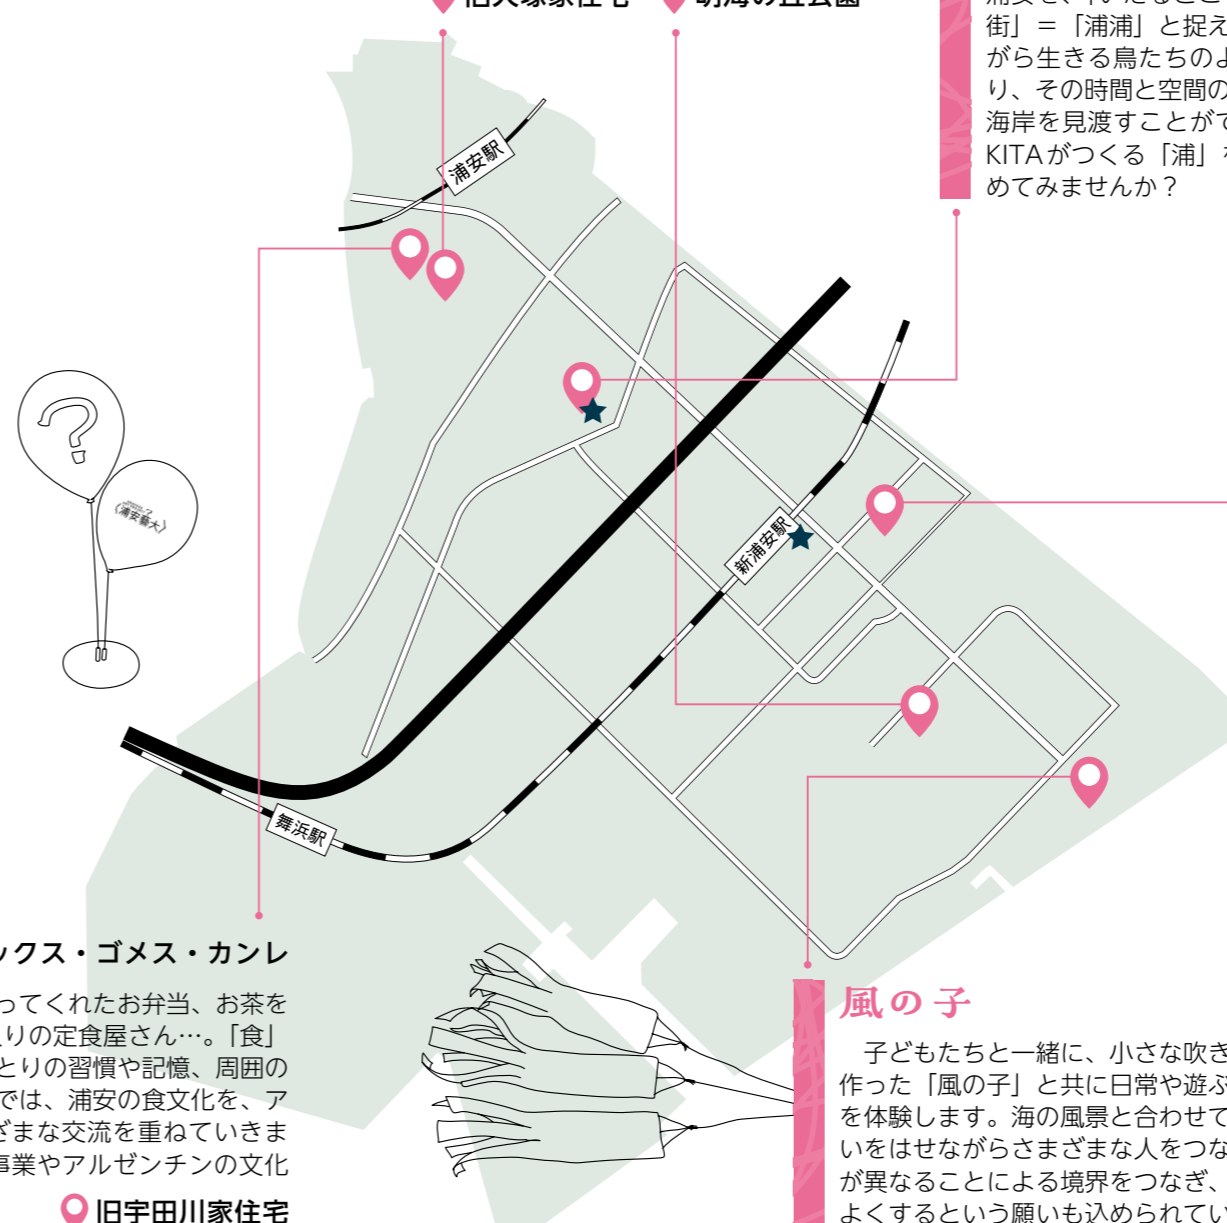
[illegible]大塚家住宅　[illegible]明海の丘公園

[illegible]街」＝「浦浦」と捉え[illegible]がら生きる鳥たちのよ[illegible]り、その時間と空間の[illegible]海岸を見渡すことがで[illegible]KITAがつくる「浦」を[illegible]めてみませんか？

浦安駅

新浦安駅

舞浜駅

浦安藝大

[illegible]ックス・ゴメス・カンレ

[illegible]ってくれたお弁当、お茶を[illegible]りの定食屋さん…。「食」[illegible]とりの習慣や記憶、周囲の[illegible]では、浦安の食文化を、ア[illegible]ざまな交流を重ねていきま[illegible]事業やアルゼンチンの文化

旧宇田川家住宅

風の子

子どもたちと一緒に、小さな吹き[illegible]作った「風の子」と共に日常や遊ぶ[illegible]を体験します。海の風景と合わせて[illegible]いをはせながらさまざまな人をつな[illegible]が異なることによる境界をつなぎ、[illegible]よくするという願いも込められてい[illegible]